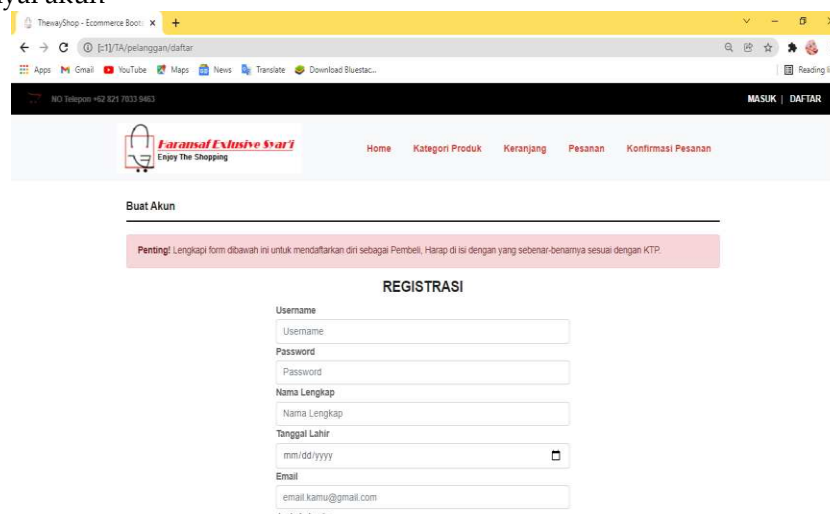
ThewayShop - Ecommerce Boots ×
[::1]/TA/pelanggan/daftar
Apps Gmail YouTube Maps News Translate Download Bluestac...
Reading li

NO Telepon +62 821 7033 9463
MASUK | DAFTAR

Faransal Exlusive Syar'i
Enjoy The Shopping

Home Kategori Produk Keranjang Pesanan Konfirmasi Pesanan

Buat Akun

Penting! Lengkapi form dibawah ini untuk mendaftarkan diri sebagai Pembeli, Harap di isi dengan yang sebenar-benarnya sesuai dengan KTP.

REGISTRASI

Username
Username
Password
Password
Nama Lengkap
Nama Lengkap
Tanggal Lahir
mm/dd/yyyy
Email
email.kamu@gmail.com